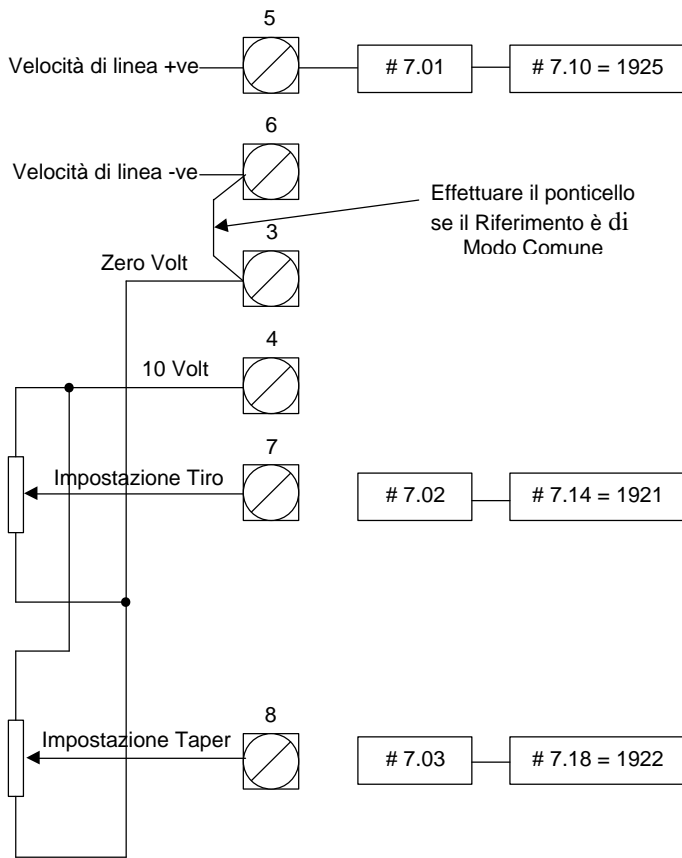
5

Velocità di linea +ve

# 7.01

# 7.10 = 1925

6

Velocità di linea -ve

Effettuare il ponticello se il Riferimento è di Modo Comune

3

Zero Volt

4

10 Volt

7

Impostazione Tiro

# 7.02

# 7.14 = 1921

8

Impostazione Taper

# 7.03

# 7.18 = 1922